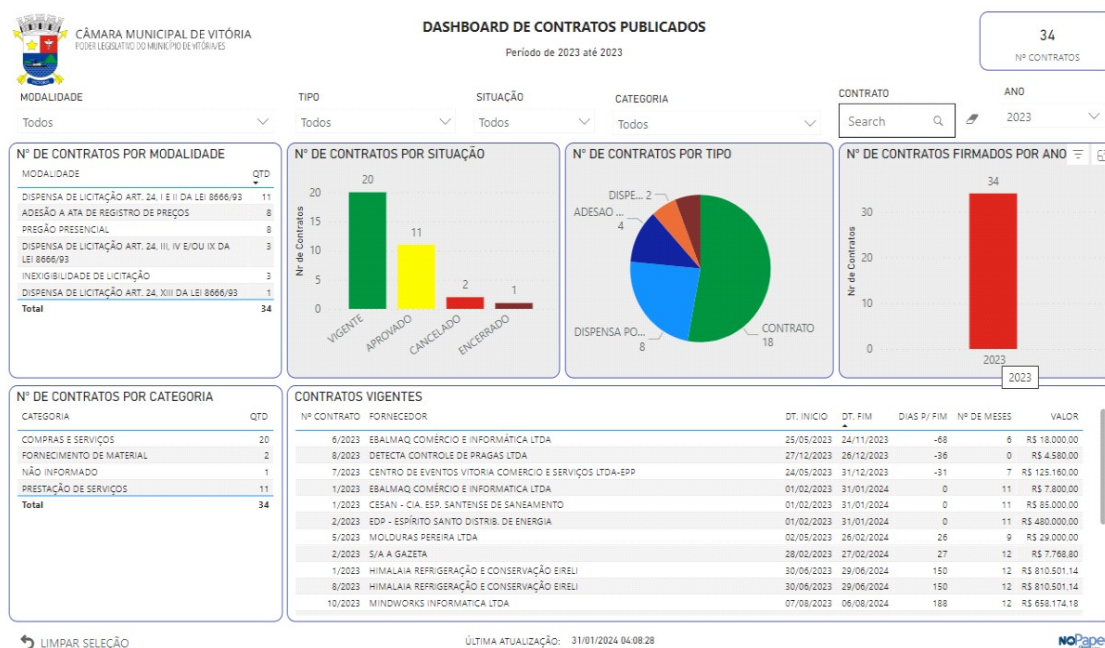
CÂMARA MUNICIPAL DE VITÓRIA
PODER LEGISLATIVO DO MUNICÍPIO DE VITÓRIA/ES

DASHBOARD DE CONTRATOS PUBLICADOS
Período de 2023 até 2023

34
Nº CONTRATOS

MODALIDADE
Todos

TIPO
Todos

SITUAÇÃO
Todos

CATEGORIA
Todos

CONTRATO
Search

ANO
2023

Nº DE CONTRATOS POR MODALIDADE

| MODALIDADE | QTD |
|---|---|
| DISPENSA DE LICITAÇÃO ART. 24, I E II DA LEI 8666/93 | 11 |
| ADESÃO A ATA DE REGISTRO DE PREÇOS | 8 |
| PREGÃO PRESENCIAL | 8 |
| DISPENSA DE LICITAÇÃO ART. 24, III, IV E/OU IX DA LEI 8666/93 | 3 |
| INEXIGIBILIDADE DE LICITAÇÃO | 3 |
| DISPENSA DE LICITAÇÃO ART. 24, XIII DA LEI 8666/93 | 1 |
| Total | 34 |

Nº DE CONTRATOS POR SITUAÇÃO
Nr de Contratos
20
15
10
5
0
20
11
2
1
VIGENTE
APROVADO
CANCELADO
ENCERRADO

Nº DE CONTRATOS POR TIPO
DISPE... 2
ADESAO ...
4
DISPENSA PO...
8
CONTRATO
18

Nº DE CONTRATOS FIRMADOS POR ANO
Nr de Contratos
30
20
10
0
34
2023
2023

Nº DE CONTRATOS POR CATEGORIA

| CATEGORIA | QTD |
|---|---|
| COMPRAS E SERVIÇOS | 20 |
| FORNECIMENTO DE MATERIAL | 2 |
| NÃO INFORMADO | 1 |
| PRESTAÇÃO DE SERVIÇOS | 11 |
| Total | 34 |

CONTRATOS VIGENTES

| Nº CONTRATO | FORNECEDOR | DT. INICIO | DT. FIM | DIAS P/ FIM | Nº DE MESES | VALOR |
|---|---|---|---|---|---|---|
| 6/2023 | EBALMAQ COMÉRCIO E INFORMÁTICA LTDA | 25/05/2023 | 24/11/2023 | -68 | 6 | R$ 18.000,00 |
| 8/2023 | DETECTA CONTROLE DE PRAGAS LTDA | 27/12/2023 | 26/12/2023 | -36 | 0 | R$ 4.580,00 |
| 7/2023 | CENTRO DE EVENTOS VITORIA COMERCIO E SERVIÇOS LTDA-EPP | 24/05/2023 | 31/12/2023 | -31 | 7 | R$ 125.160,00 |
| 1/2023 | EBALMAQ COMÉRCIO E INFORMATICA LTDA | 01/02/2023 | 31/01/2024 | 0 | 11 | R$ 7.800,00 |
| 1/2023 | CESAN - CIA. ESP. SANTENSE DE SANEAMENTO | 01/02/2023 | 31/01/2024 | 0 | 11 | R$ 85.000,00 |
| 2/2023 | EDP - ESPÍRITO SANTO DISTRIB. DE ENERGIA | 01/02/2023 | 31/01/2024 | 0 | 11 | R$ 480.000,00 |
| 5/2023 | MOLDURAS PEREIRA LTDA | 02/05/2023 | 26/02/2024 | 26 | 9 | R$ 29.000,00 |
| 2/2023 | S/A A GAZETA | 28/02/2023 | 27/02/2024 | 27 | 12 | R$ 7.768,80 |
| 1/2023 | HIMALAIA REFRIGERAÇÃO E CONSERVAÇÃO EIRELI | 30/06/2023 | 29/06/2024 | 150 | 12 | R$ 810.501,14 |
| 8/2023 | HIMALAIA REFRIGERAÇÃO E CONSERVAÇÃO EIRELI | 30/06/2023 | 29/06/2024 | 150 | 12 | R$ 810.501,14 |
| 10/2023 | MINDWORKS INFORMATICA LTDA | 07/08/2023 | 06/08/2024 | 188 | 12 | R$ 658.174,18 |

LIMPAR SELEÇÃO
ÚLTIMA ATUALIZAÇÃO: 31/01/2024 04:08:28
NoPape